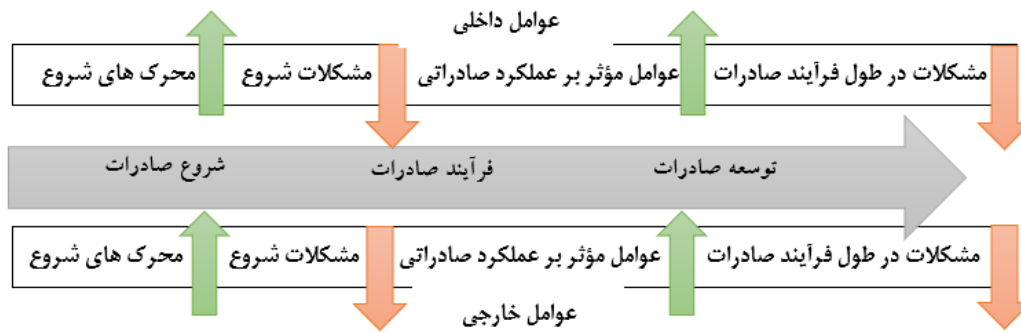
عوامل داخلی

مشکلات در طول فرآیند صادرات
عوامل مؤثر بر عملکرد صادراتی
مشکلات شروع
محرک های شروع

توسعه صادرات
فرآیند صادرات
شروع صادرات

مشکلات در طول فرآیند صادرات
عوامل مؤثر بر عملکرد صادراتی
مشکلات شروع
محرک های شروع

عوامل خارجی